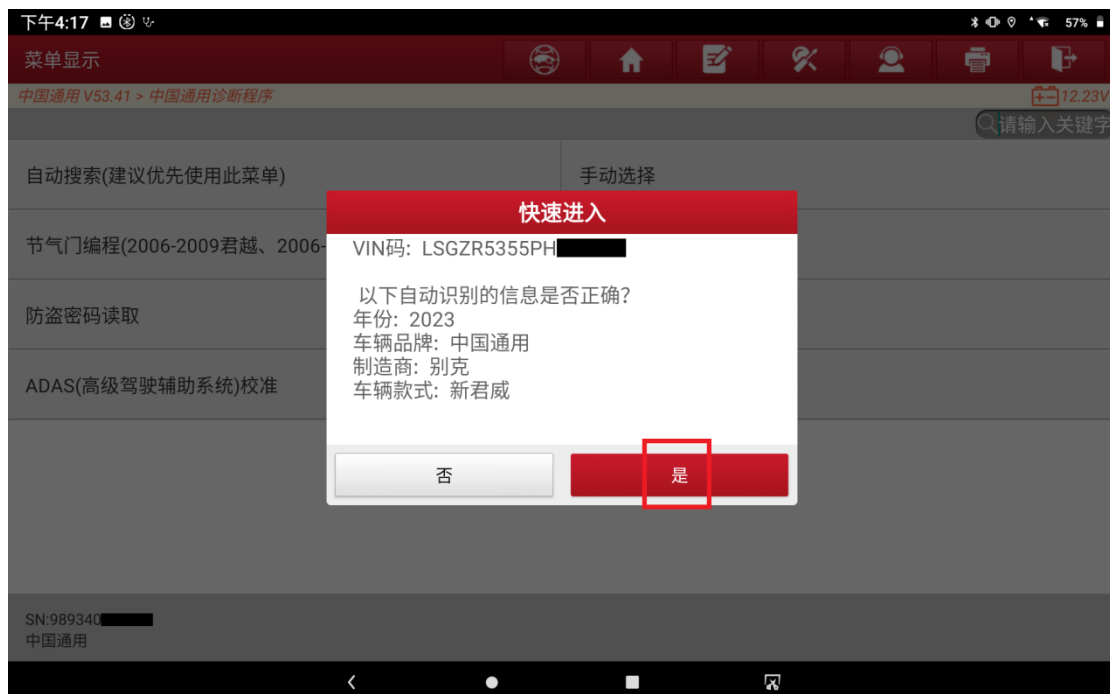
下午4:17

57%

菜单显示

中国通用 V53.41 > 中国通用诊断程序

12.23V

请输入关键字

自动搜索(建议优先使用此菜单)

手动选择

节气门编程(2006-2009君越、2006-

防盗密码读取

ADAS(高级驾驶辅助系统)校准

快速进入

VIN码: LSGZR5355PH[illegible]

以下自动识别的信息是否正确?
年份: 2023
车辆品牌: 中国通用
制造商: 别克
车辆款式: 新君威

否

是

SN:989340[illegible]
中国通用